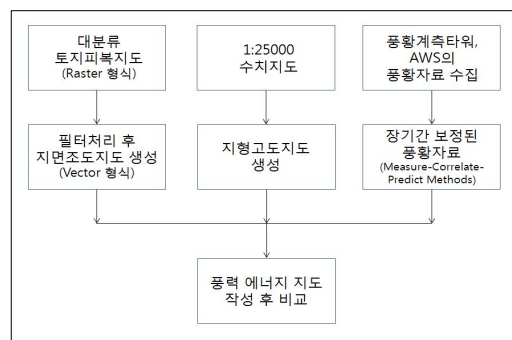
대분류
토지피복지도
(Raster 형식)

1:25000
수치지도

풍황계측타워,
AWS의
풍황자료 수집

필터처리 후
지면조도지도 생성
(Vector 형식)

지형고도지도
생성

장기간 보정된
풍황자료
(Measure-Correlate-Predict Methods)

풍력 에너지 지도
작성 후 비교